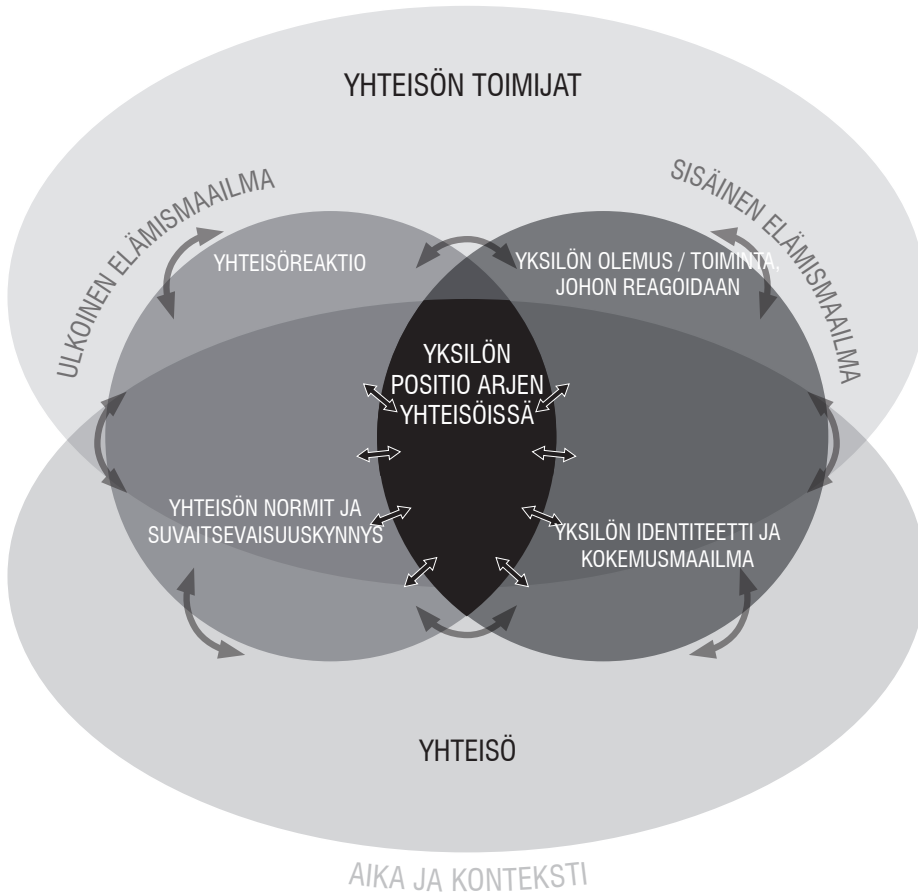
YHTEISÖN TOIMIJAT

ULKOINEN ELÄMISMAAILMA

SISÄINEN ELÄMISMAAILMA

YHTEISÖREAKTIO

YKSILÖN OLEMUS / TOIMINTA, JOHON REAGOIDAAN

YKSILÖN POSITIO ARJEN YHTEISÖISSÄ

YHTEISÖN NORMIT JA SUVAITSEVAISUUSKYNNYS

YKSILÖN IDENTITEETTI JA KOKEMUSMAAILMA

YHTEISÖ

AIKA JA KONTEKSTI